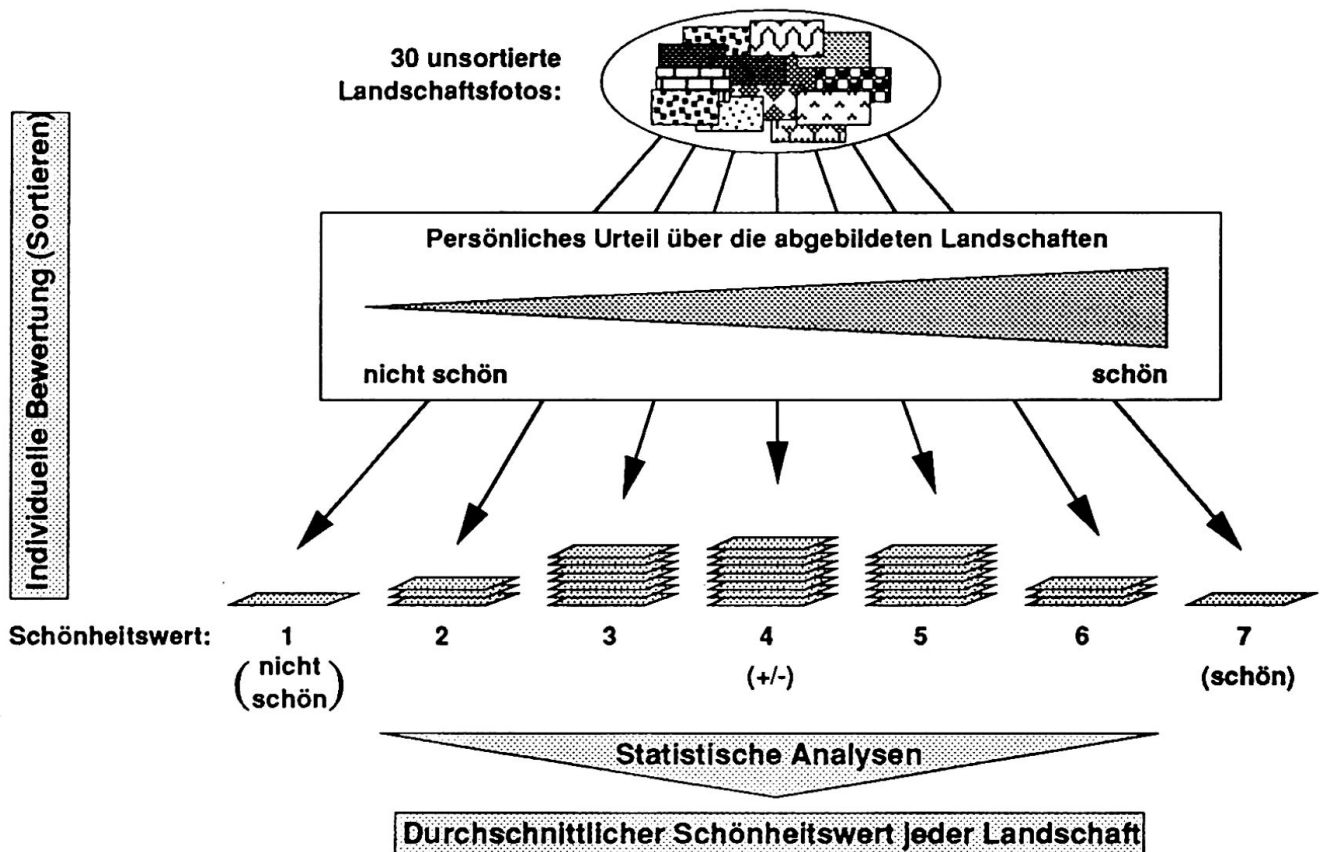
Individuelle Bewertung (Sortieren)

30 unsortierte Landschaftsfotos:

Persönliches Urteil über die abgebildeten Landschaften

nicht schön

schön

| Schönheitswert: | 1 | 2 | 3 | 4 | 5 | 6 | 7 |
|---|---|---|---|---|---|---|---|
| | (nicht schön) | | | (+/-) | | | (schön) |

Statistische Analysen

Durchschnittlicher Schönheitswert jeder Landschaft